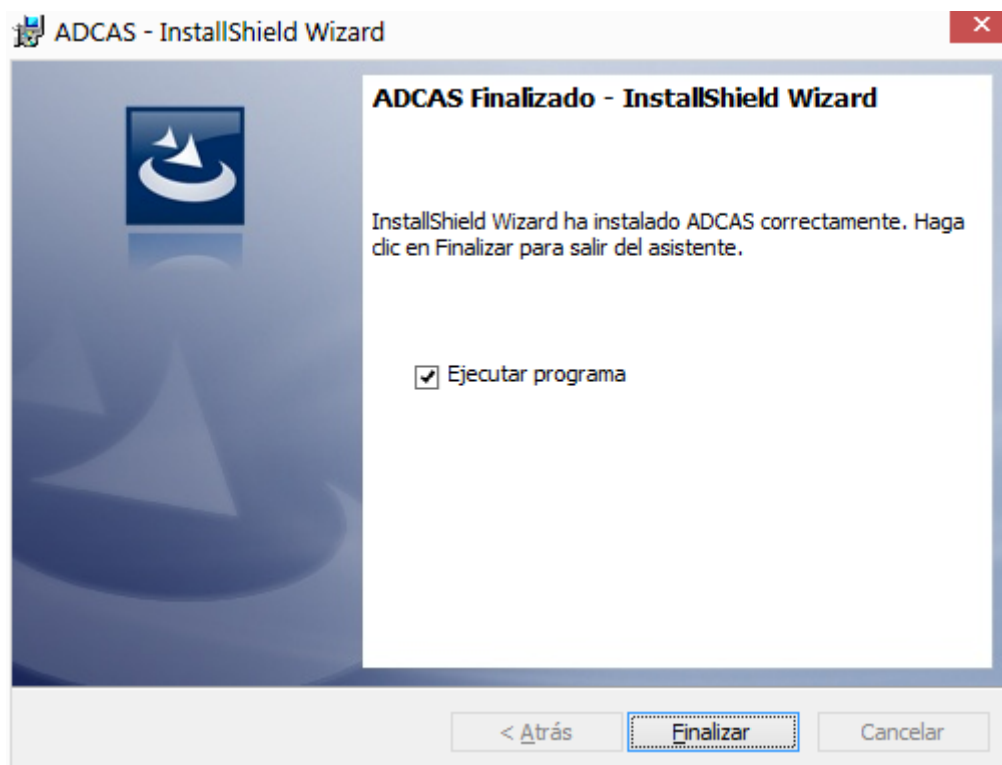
ADCAS - InstallShield Wizard

ADCAS Finalizado - InstallShield Wizard

InstallShield Wizard ha instalado ADCAS correctamente. Haga clic en Finalizar para salir del asistente.

Ejecutar programa

< Atrás

Finalizar

Cancelar